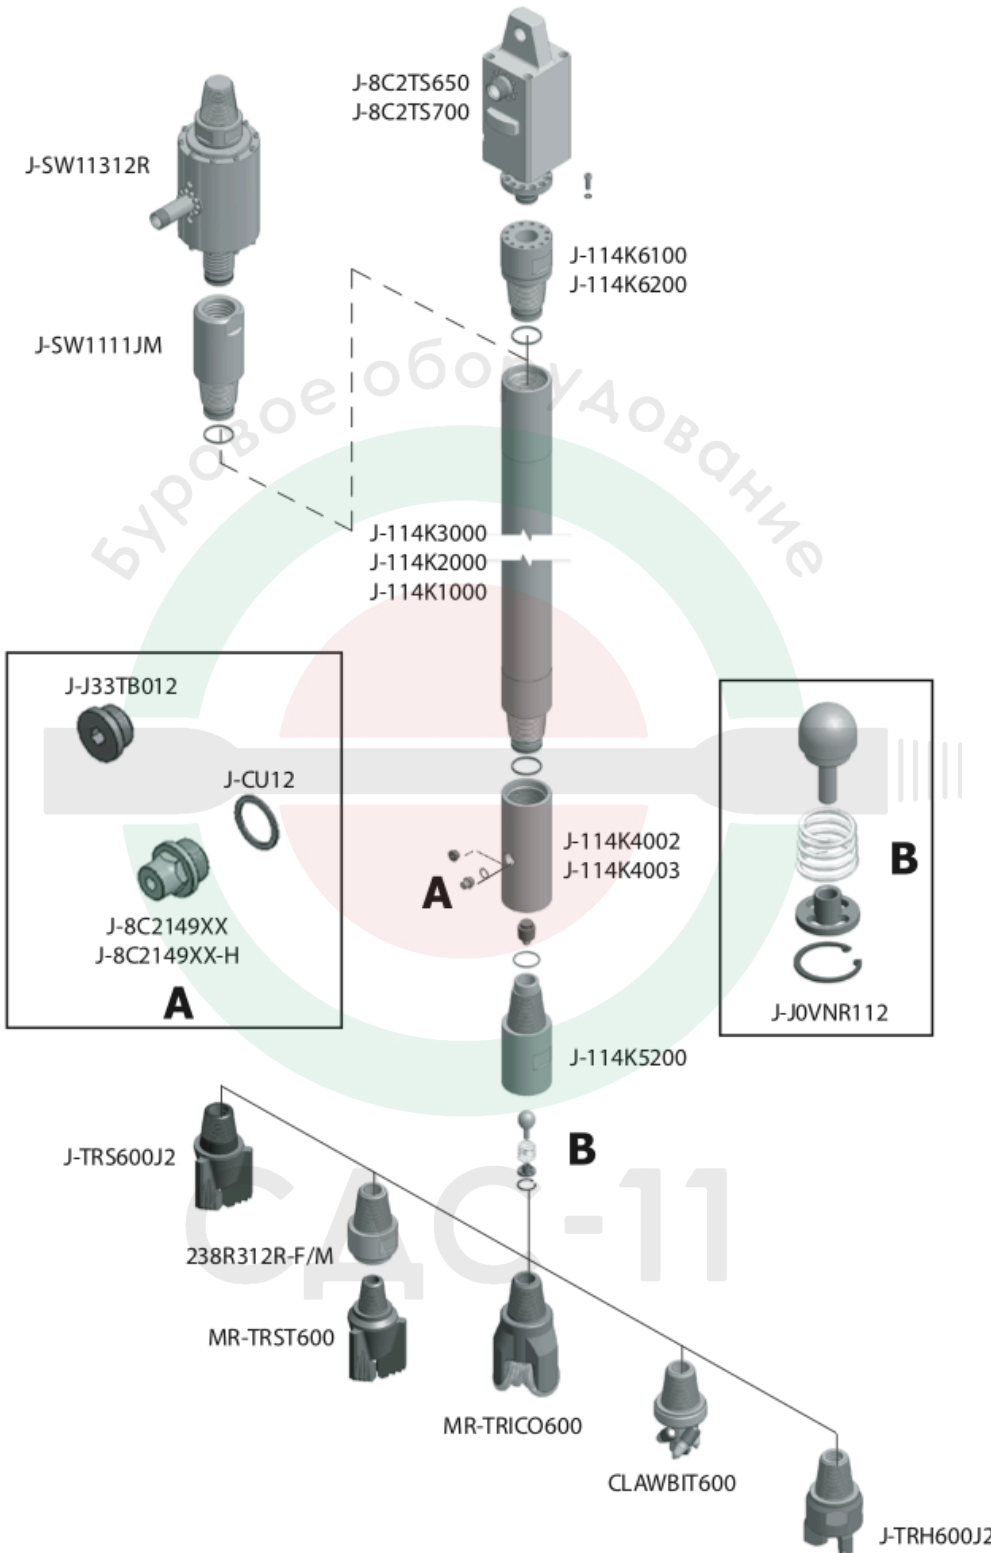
J-8C2TS650
J-8C2TS700

J-SW11312R

J-114K6100
J-114K6200

J-SW1111JM

Буровое оборудование

J-114K3000
J-114K2000
J-114K1000

J-J33TB012

J-CU12

J-8C2149XX
J-8C2149XX-H

A

J-114K4002
J-114K4003

A

B

J-J0VNR112

J-114K5200

B

J-TRS600J2

САС-11

238R312R-F/M

MR-TRST600

MR-TRICO600

CLAWBIT600

J-TRH600J2